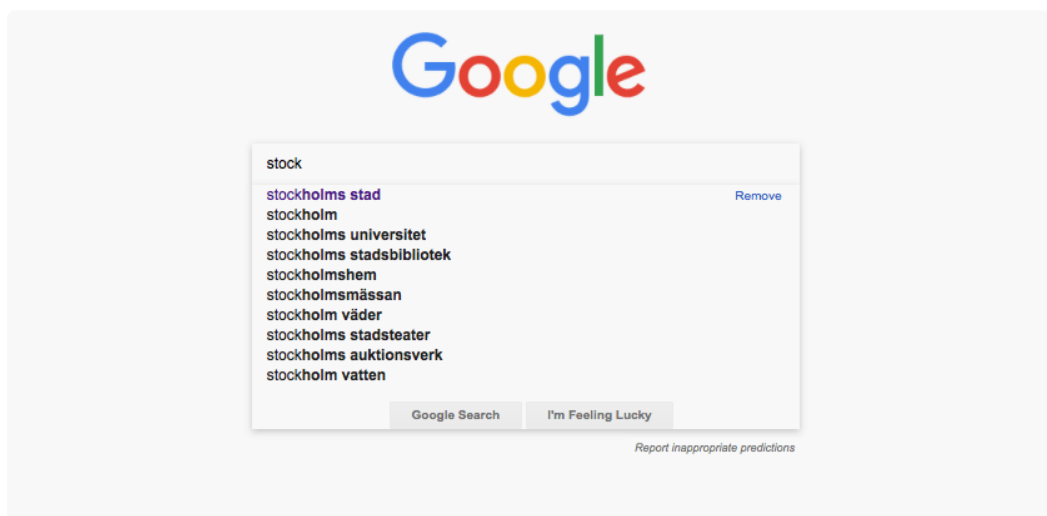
Google

stock

stockholms stad
Remove
stockholm
stockholms universitet
stockholms stadsbibliotek
stockholmshem
stockholmsmässan
stockholm väder
stockholms stadsteater
stockholms auktionsverk
stockholm vatten

Google Search
I'm Feeling Lucky

Report inappropriate predictions